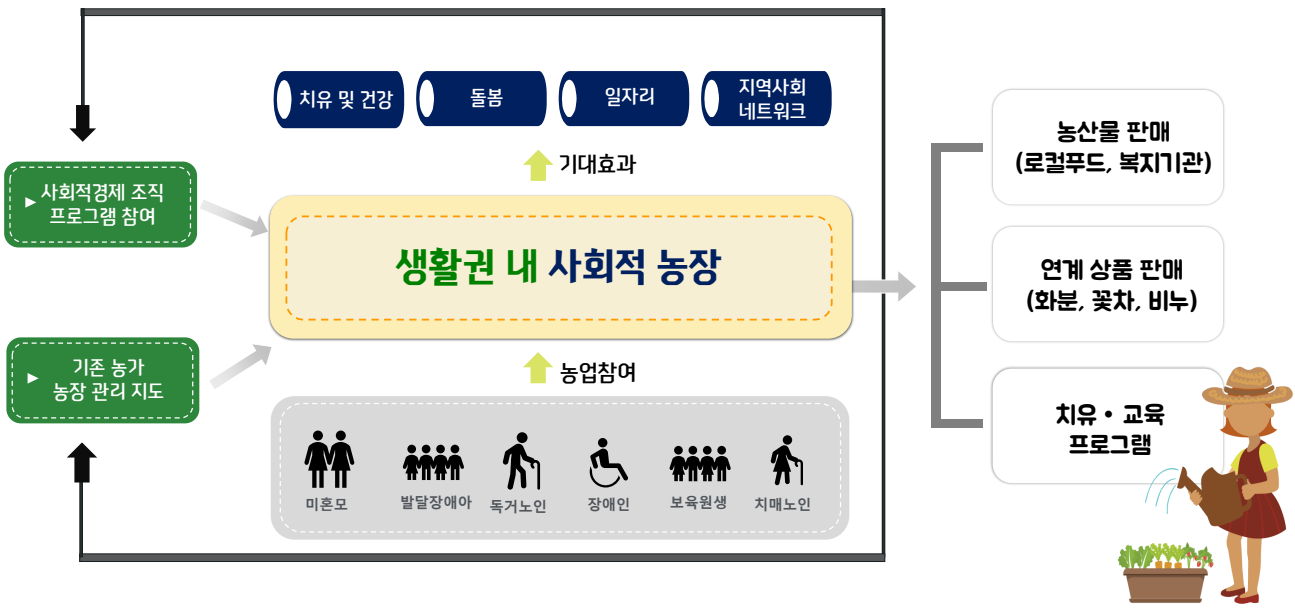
치유 및 건강

돌봄

일자리

지역사회
네트워크

기대효과

▶ 사회적경제 조직
프로그램 참여

생활권 내 사회적 농장

▶ 기존 농가
농장 관리 지도

농업참여

미혼모

발달장애아

독거노인

장애인

보육원생

치매노인

농산물 판매
(로컬푸드, 복지기관)

연계 상품 판매
(화분, 꽃차, 비누)

치유 • 교육
프로그램